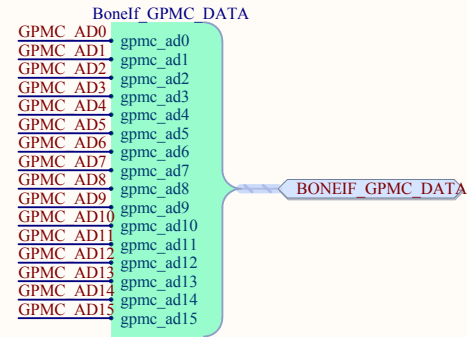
BoneIf_GPMC_DATA

GPMC_AD0
GPMC_AD1
GPMC_AD2
GPMC_AD3
GPMC_AD4
GPMC_AD5
GPMC_AD6
GPMC_AD7
GPMC_AD8
GPMC_AD9
GPMC_AD10
GPMC_AD11
GPMC_AD12
GPMC_AD13
GPMC_AD14
GPMC_AD15

gpmc_ad0
gpmc_ad1
gpmc_ad2
gpmc_ad3
gpmc_ad4
gpmc_ad5
gpmc_ad6
gpmc_ad7
gpmc_ad8
gpmc_ad9
gpmc_ad10
gpmc_ad11
gpmc_ad12
gpmc_ad13
gpmc_ad14
gpmc_ad15

BONEIF_GPMC_DATA